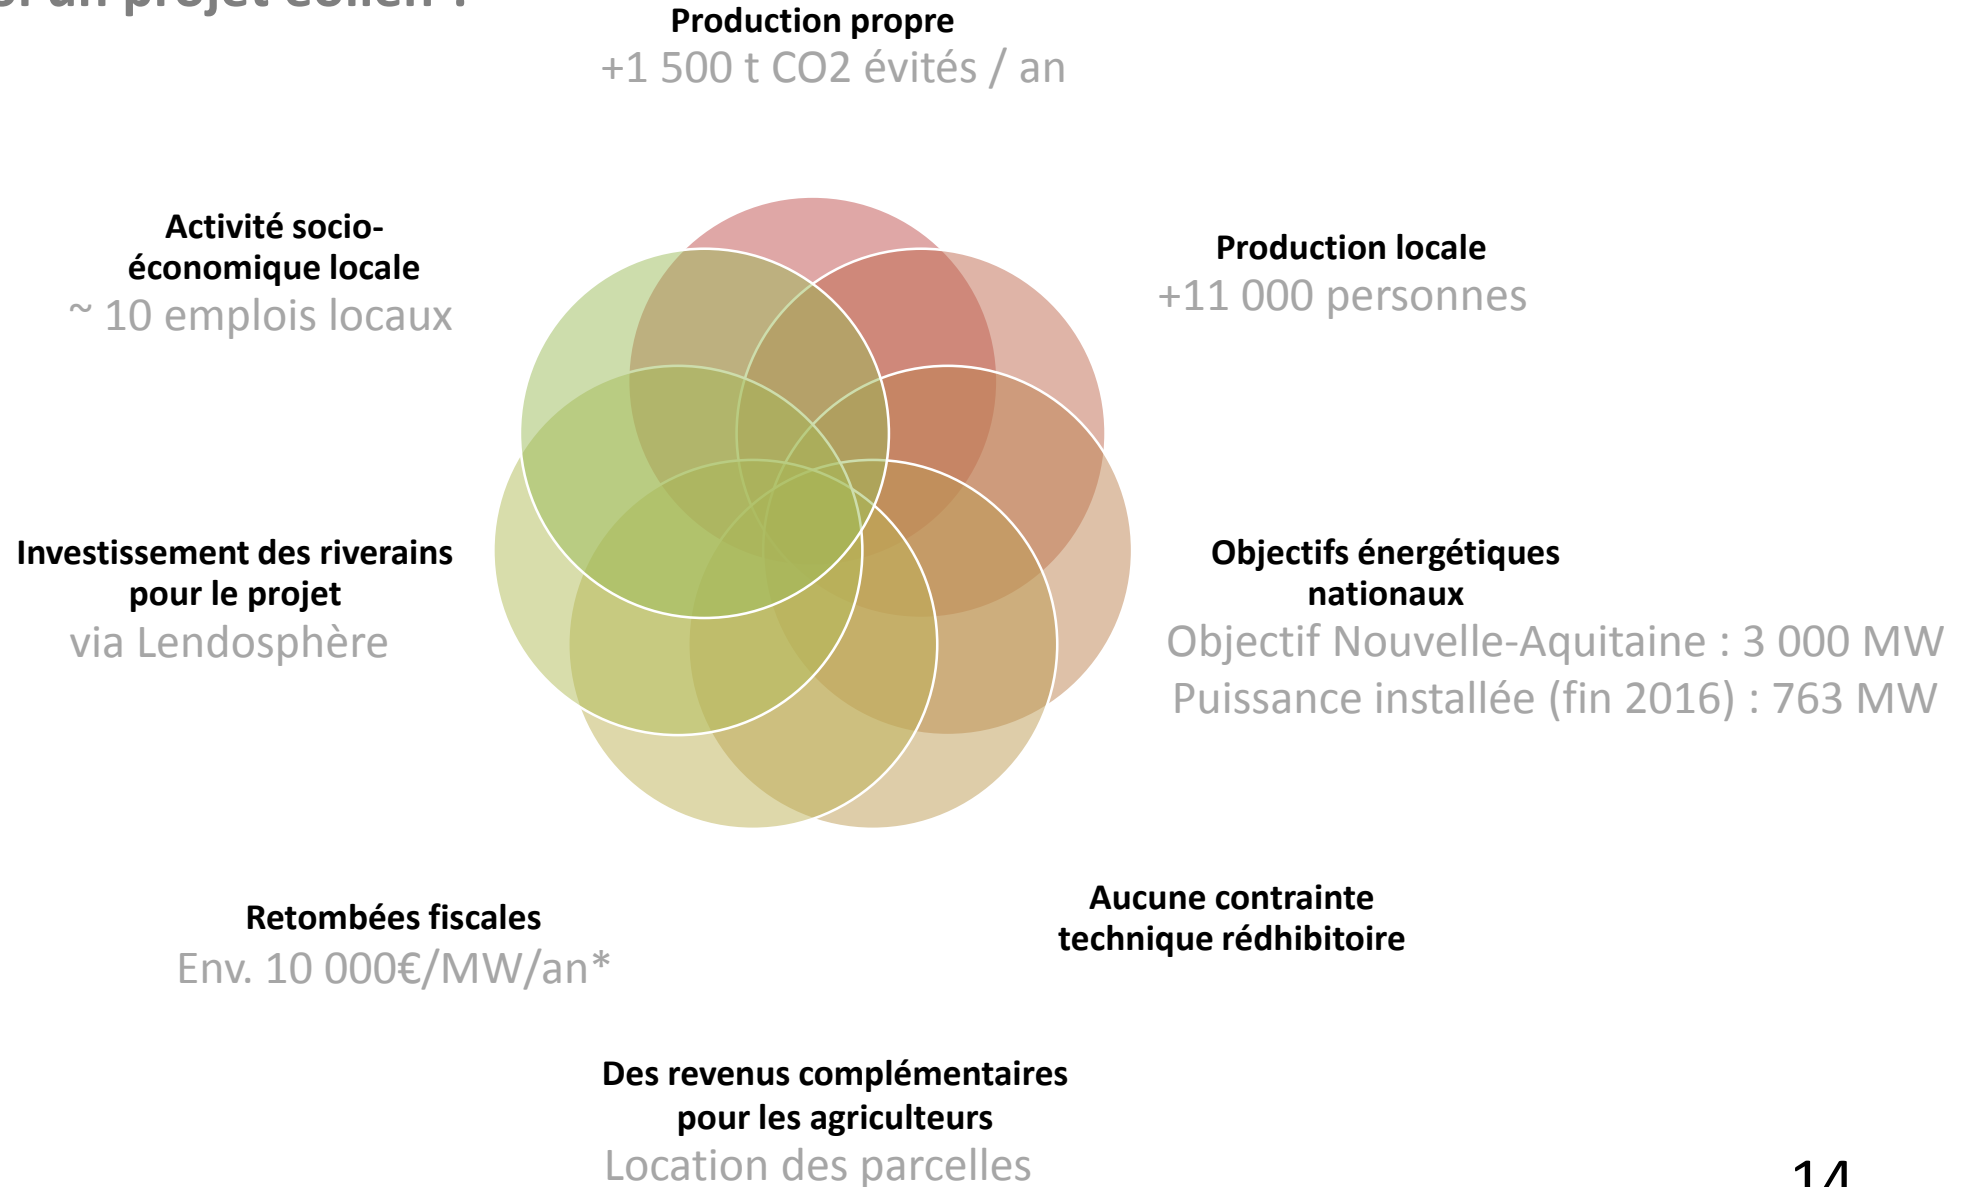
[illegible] un projet éolien ?

Production propre
+1 500 t CO2 évités / an

Activité socio-économique locale
~ 10 emplois locaux

Production locale
+11 000 personnes

Investissement des riverains pour le projet
via Lendosphère

Objectifs énergétiques nationaux
Objectif Nouvelle-Aquitaine : 3 000 MW
Puissance installée (fin 2016) : 763 MW

Retombées fiscales
Env. 10 000€/MW/an*

Aucune contrainte technique rédhibitoire

Des revenus complémentaires pour les agriculteurs
Location des parcelles

14